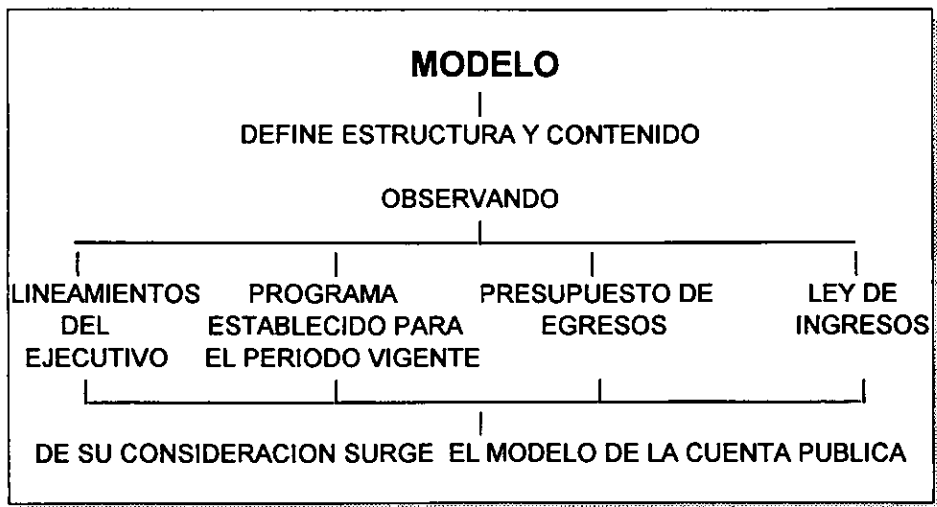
MODELO

DEFINE ESTRUCTURA Y CONTENIDO

OBSERVANDO

LINEAMIENTOS DEL EJECUTIVO

PROGRAMA ESTABLECIDO PARA EL PERIODO VIGENTE

PRESUPUESTO DE EGRESOS

LEY DE INGRESOS

DE SU CONSIDERACION SURGE EL MODELO DE LA CUENTA PUBLICA